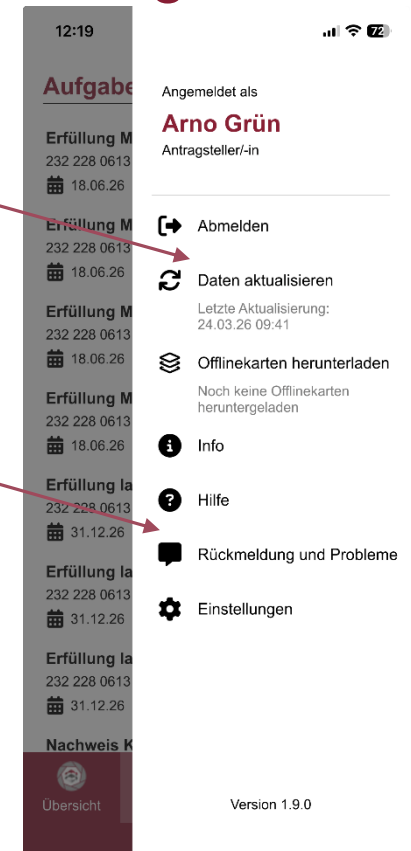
12:19

72

Aufgabe

Erfüllung M
232 228 0613
18.06.26

Erfüllung M
232 228 0613
18.06.26

Erfüllung M
232 228 0613
18.06.26

Erfüllung M
232 228 0613
18.06.26

Erfüllung la
232 228 0613
31.12.26

Erfüllung la
232 228 0613
31.12.26

Erfüllung la
232 228 0613
31.12.26

Nachweis K

Übersicht

Angemeldet als

Arno Grün

Antragsteller/-in

Abmelden

Daten aktualisieren

Letzte Aktualisierung: 24.03.26 09:41

Offlinekarten herunterladen

Noch keine Offlinekarten heruntergeladen

Info

Hilfe

Rückmeldung und Probleme

Einstellungen

Version 1.9.0